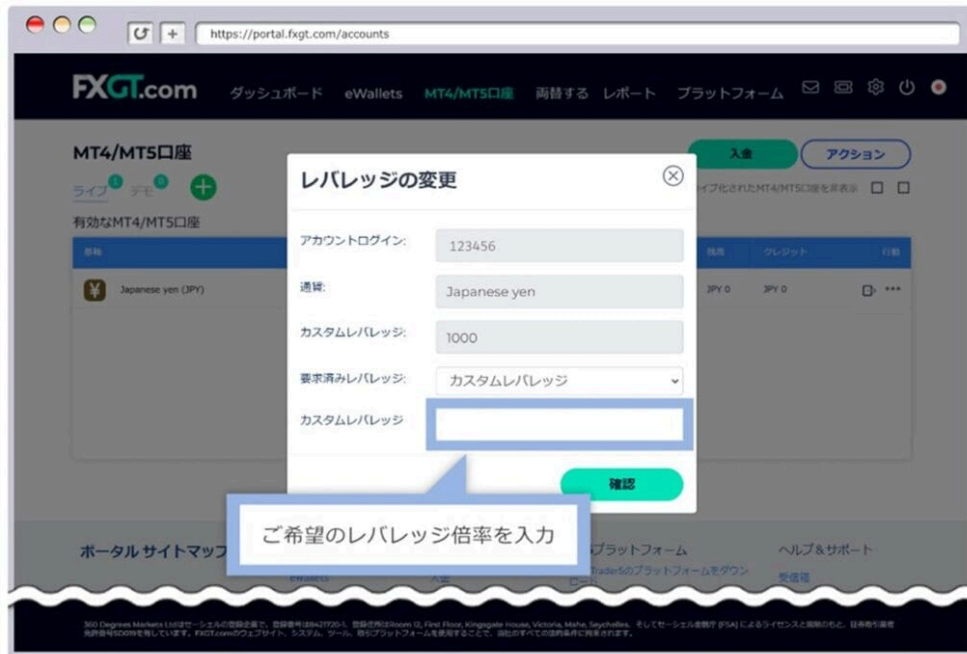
https://portal.fxgt.com/accounts

FXGT.com ダッシュボード eWallets MT4/MT5口座 両替する レポート プラットフォーム

MT4/MT5口座

入金 アクション

ライブ デモ

イブ化されたMT4/MT5口座を非表示

有効なMT4/MT5口座

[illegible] 残高 クレジット 行動

Japanese yen (JPY) JPY 0 JPY 0

レバレッジの変更

アカウントログイン: 123456

通貨: Japanese yen

カスタムレバレッジ: 1000

要求済みレバレッジ: カスタムレバレッジ

カスタムレバレッジ

確認

ご希望のレバレッジ倍率を入力

ポータル サイトマップ

eWallets 入金

プラットフォーム

Trader5のプラットフォームをダウンロード

ヘルプ＆サポート

受信箱

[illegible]